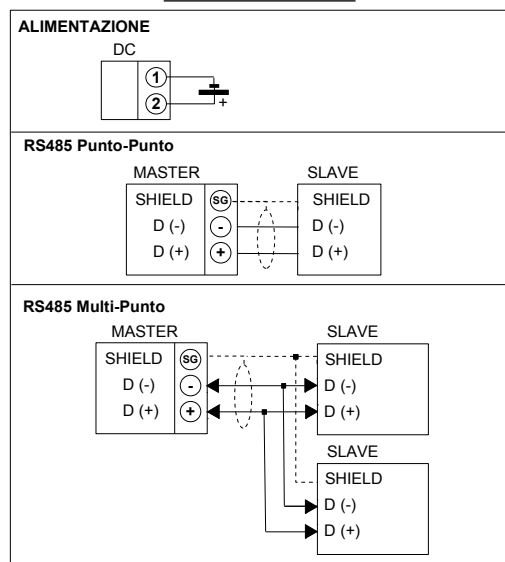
ALIMENTAZIONE

DC

1

2

+

RS485 Punto-Punto

MASTER

SHIELD

D (-)

D (+)

SG

-

+

SLAVE

SHIELD

D (-)

D (+)

RS485 Multi-Punto

MASTER

SHIELD

D (-)

D (+)

SG

-

+

SLAVE

SHIELD

D (-)

D (+)

SLAVE

SHIELD

D (-)

D (+)